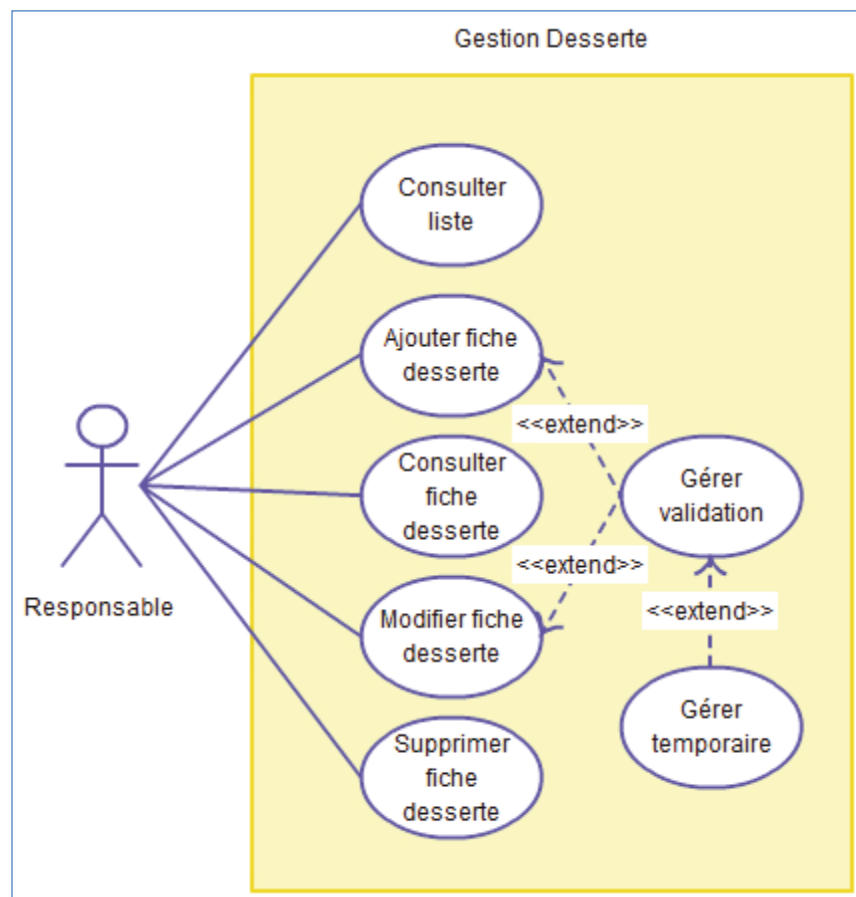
Gestion Desserte

Consulter liste

Ajouter fiche desserte

<<extend>>

Consulter fiche desserte

Gérer validation

<<extend>>

Modifier fiche desserte

<<extend>>

Gérer temporaire

Supprimer fiche desserte

Responsable